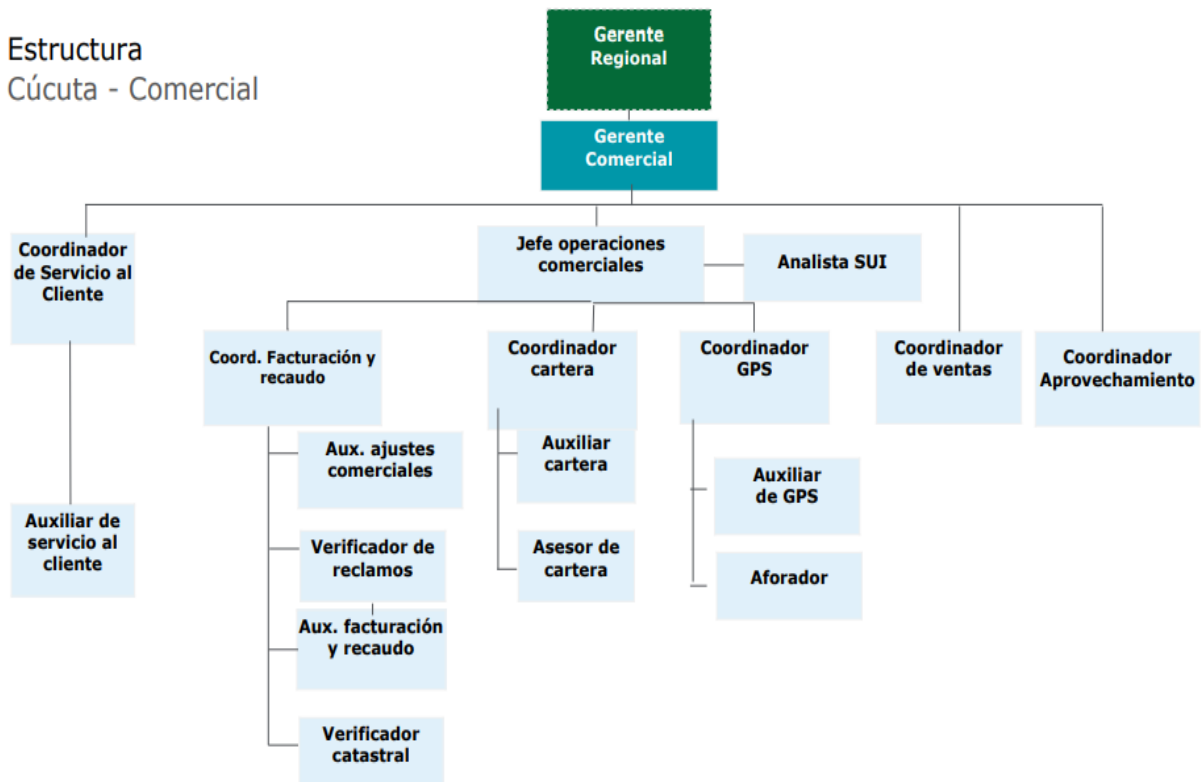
Estructura
Cúcuta - Comercial

Gerente Regional

Gerente Comercial

Coordinador de Servicio al Cliente

Jefe operaciones comerciales

Analista SUI

Coordinador de ventas

Coordinador Aprovechamiento

Auxiliar de servicio al cliente

Coord. Facturación y recaudo

Coordinador cartera

Coordinador GPS

Aux. ajustes comerciales

Verificador de reclamos

Aux. facturación y recaudo

Verificador catastral

Auxiliar cartera

Asesor de cartera

Auxiliar de GPS

Aforador